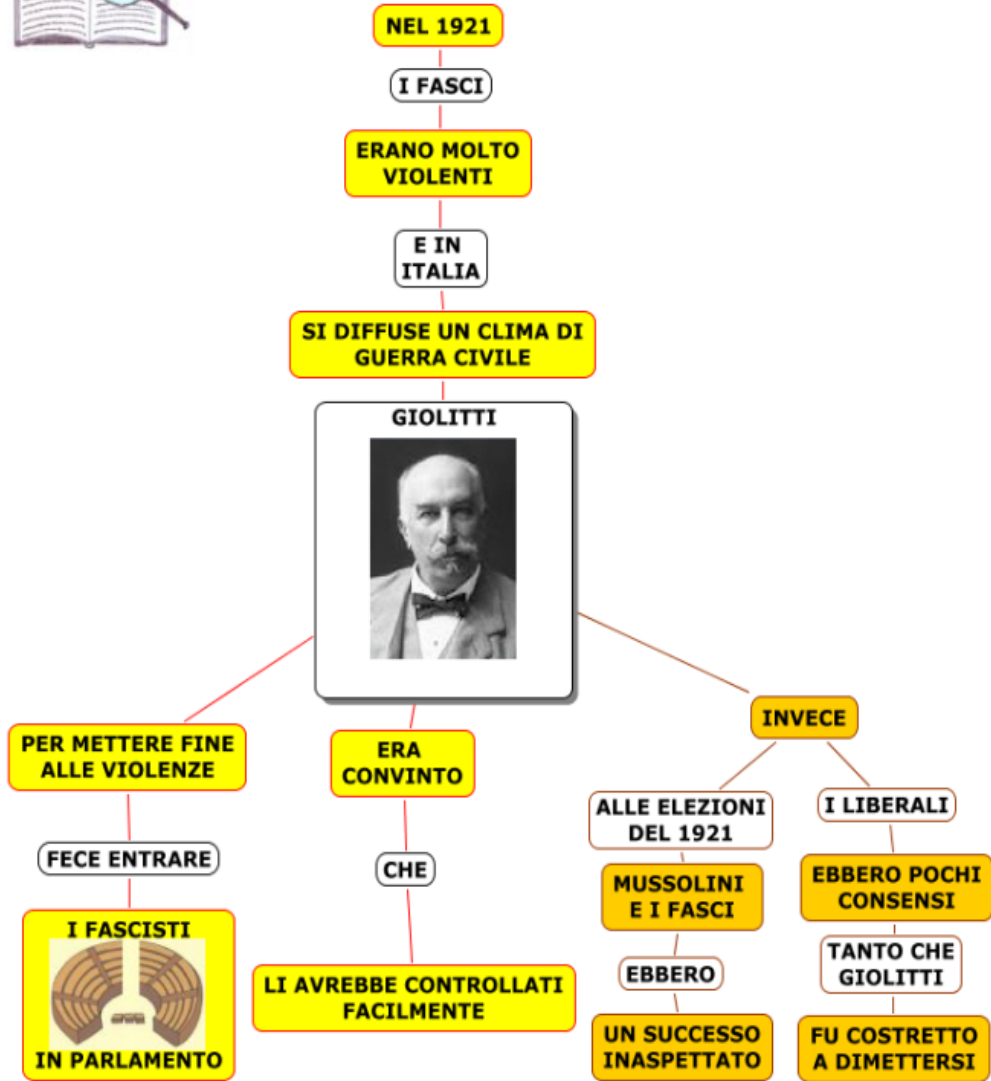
NEL 1921

I FASCI

ERANO MOLTO VIOLENTI

E IN ITALIA

SI DIFFUSE UN CLIMA DI GUERRA CIVILE

GIOLITTI

PER METTERE FINE ALLE VIOLENZE

FECE ENTRARE

I FASCISTI

IN PARLAMENTO

ERA CONVINTO

CHE

LI AVREBBE CONTROLLATI FACILMENTE

INVECE

ALLE ELEZIONI DEL 1921

MUSSOLINI E I FASCI

EBBERO

UN SUCCESSO INASPETTATO

I LIBERALI

EBBERO POCHI CONSENSI

TANTO CHE GIOLITTI

FU COSTRETTO A DIMETTERSI